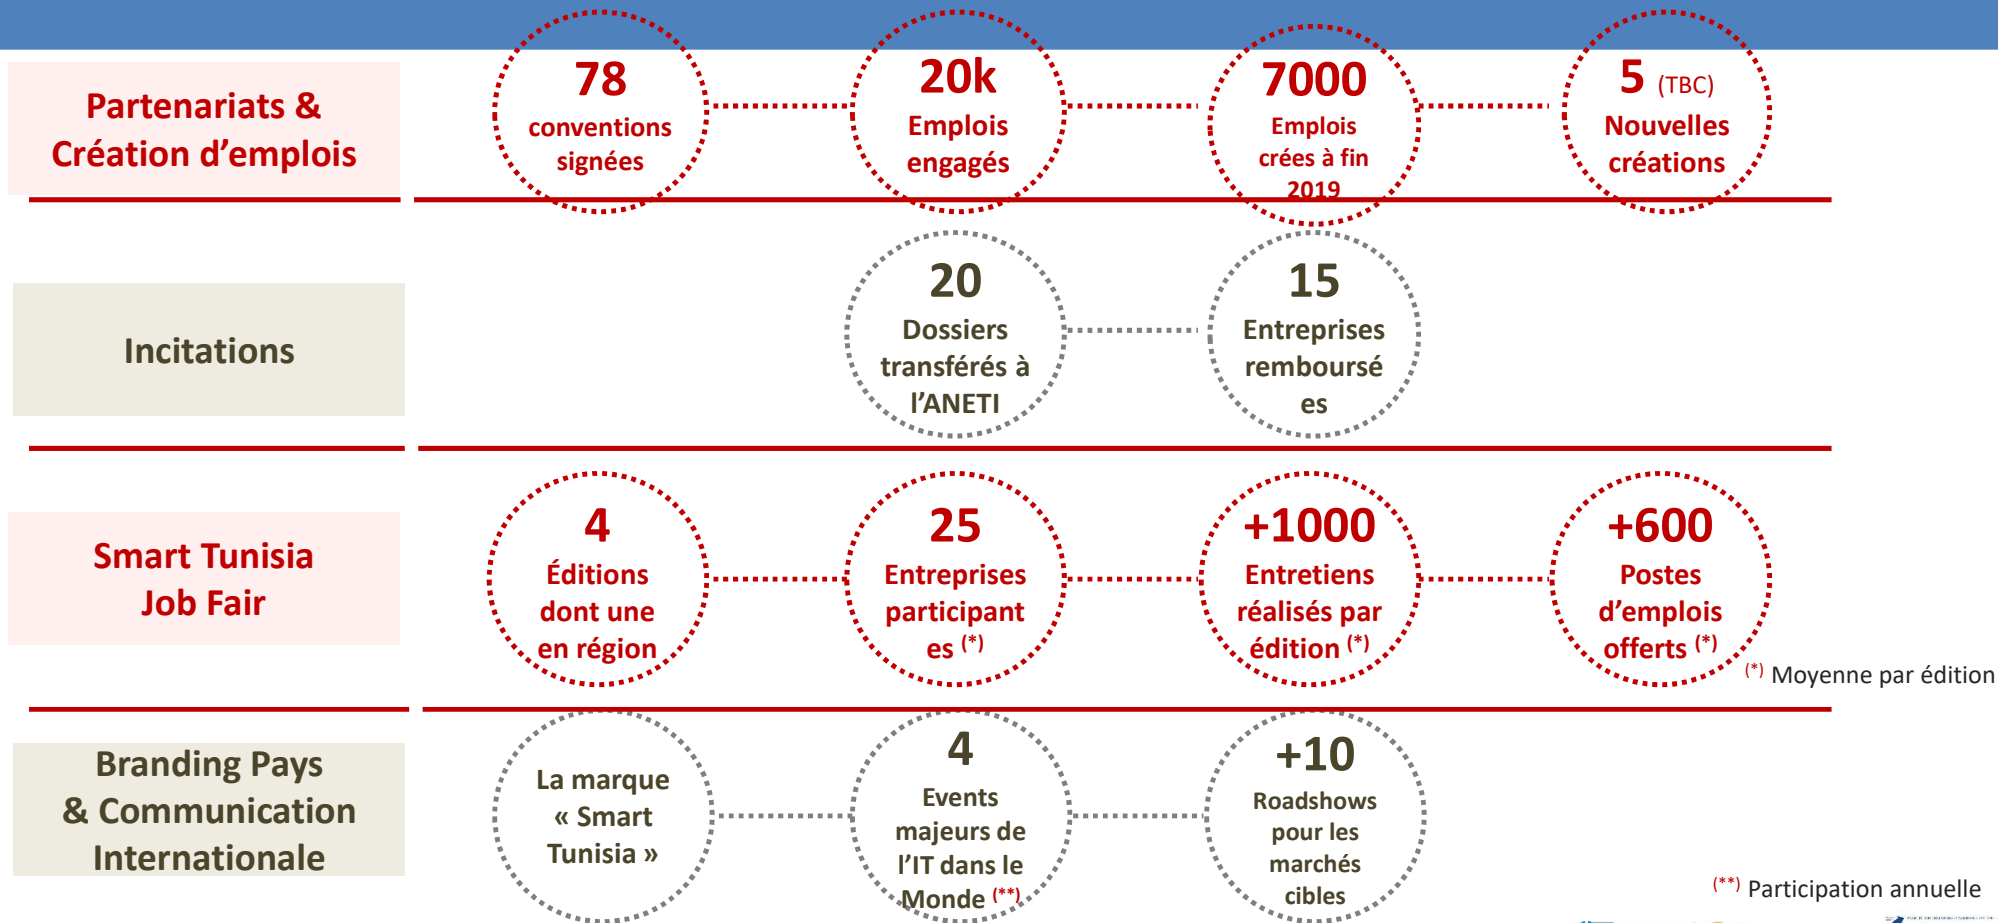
Partenariats & Création d'emplois

78 conventions signées

20k Emplois engagés

7000 Emplois crées à fin 2019

5 (TBC) Nouvelles créations

Incitations

20 Dossiers transférés à l'ANETI

15 Entreprises remboursées

Smart Tunisia Job Fair

4 Éditions dont une en région

25 Entreprises participantes $^{(*)}$

+1000 Entretiens réalisés par édition $^{(*)}$

+600 Postes d'emplois offerts $^{(*)}$

$^{(*)}$ Moyenne par édition

Branding Pays & Communication Internationale

La marque « Smart Tunisia »

4 Events majeurs de l'IT dans le Monde $^{(**)}$

+10 Roadshows pour les marchés cibles

$^{(**)}$ Participation annuelle